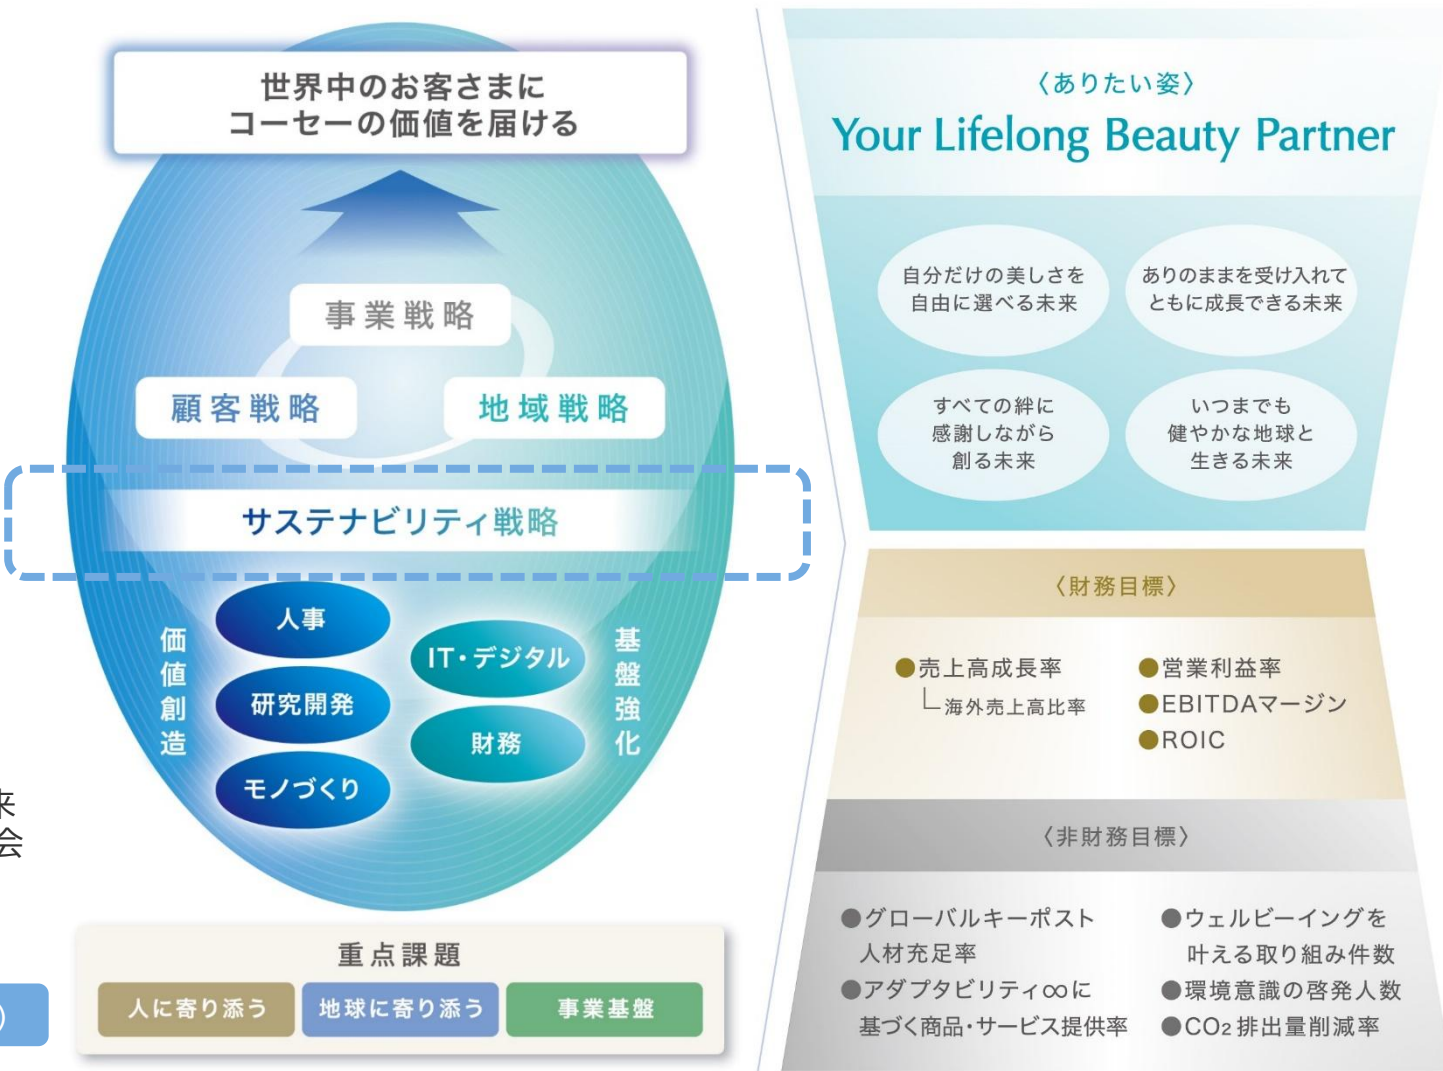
世界中のお客さまに
コーセーの価値を届ける

事業戦略

顧客戦略

地域戦略

サステナビリティ戦略

価値創造

人事

研究開発

モノづくり

IT・デジタル

財務

基盤強化

重点課題

人に寄り添う

地球に寄り添う

事業基盤

〈ありたい姿〉

Your Lifelong Beauty Partner

自分だけの美しさを自由に選べる未来

ありのままを受け入れてともに成長できる未来

すべての絆に感謝しながら創る未来

いつまでも健やかな地球と生きる未来

〈財務目標〉

●売上高成長率
└海外売上高比率

●営業利益率
●EBITDAマージン
●ROIC

〈非財務目標〉

●グローバルキーポスト人材充足率
●アダプタビリティ∞に基づく商品・サービス提供率

●ウェルビーイングを叶える取り組み件数
●環境意識の啓発人数
●$CO_2$排出量削減率